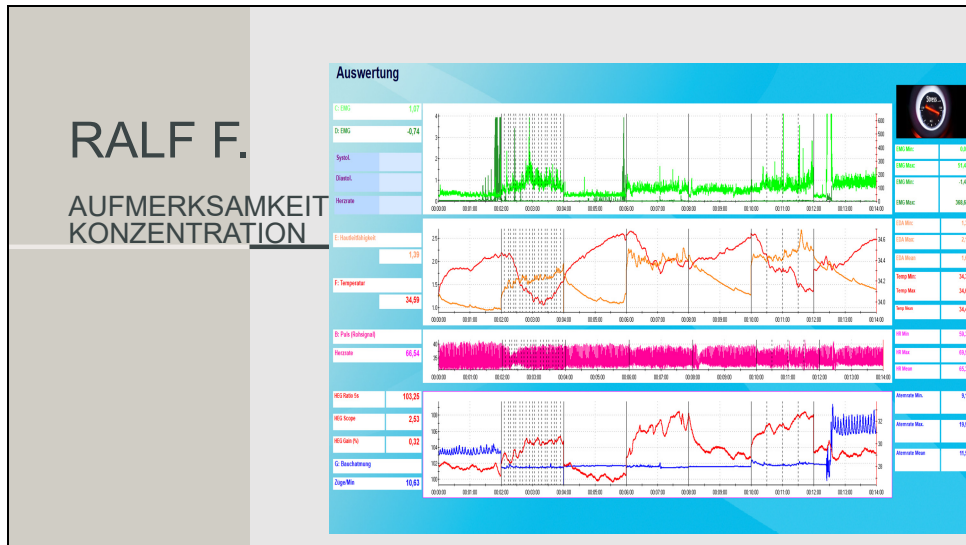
RALF F.

AUFMERKSAMKEIT KONZENTRATION

Auswertung

C: EMG 1,07

D: EMG -0,74

Systol.

Diastol.

Herzrate

E: Hautleitfähigkeit

1,39

F: Temperatur

34,59

D: Puls (Rohsignal)

Herzrate 66,54

HEG Ratio 5s 103,25

HEG Scope 2,53

HEG Gain (%) 0,32

G: Bauchatmung

Züge/Min 10,63

EMG Min:

EMG Max:

EMG Min:

EMG Max:

EDA Min:

EDA Max:

EDA Mean:

Temp Min:

Temp Max:

Temp Mean

HR Min:

HR Max:

HR Mean:

Atemrate Min.

Atemrate Max.

Atemrate Mean

00:00:00 00:01:00 00:02:00 00:03:00 00:04:00 00:05:00 00:06:00 00:07:00 00:08:00 00:09:00 00:10:00 00:11:00 00:12:00 00:13:00 00:14:00